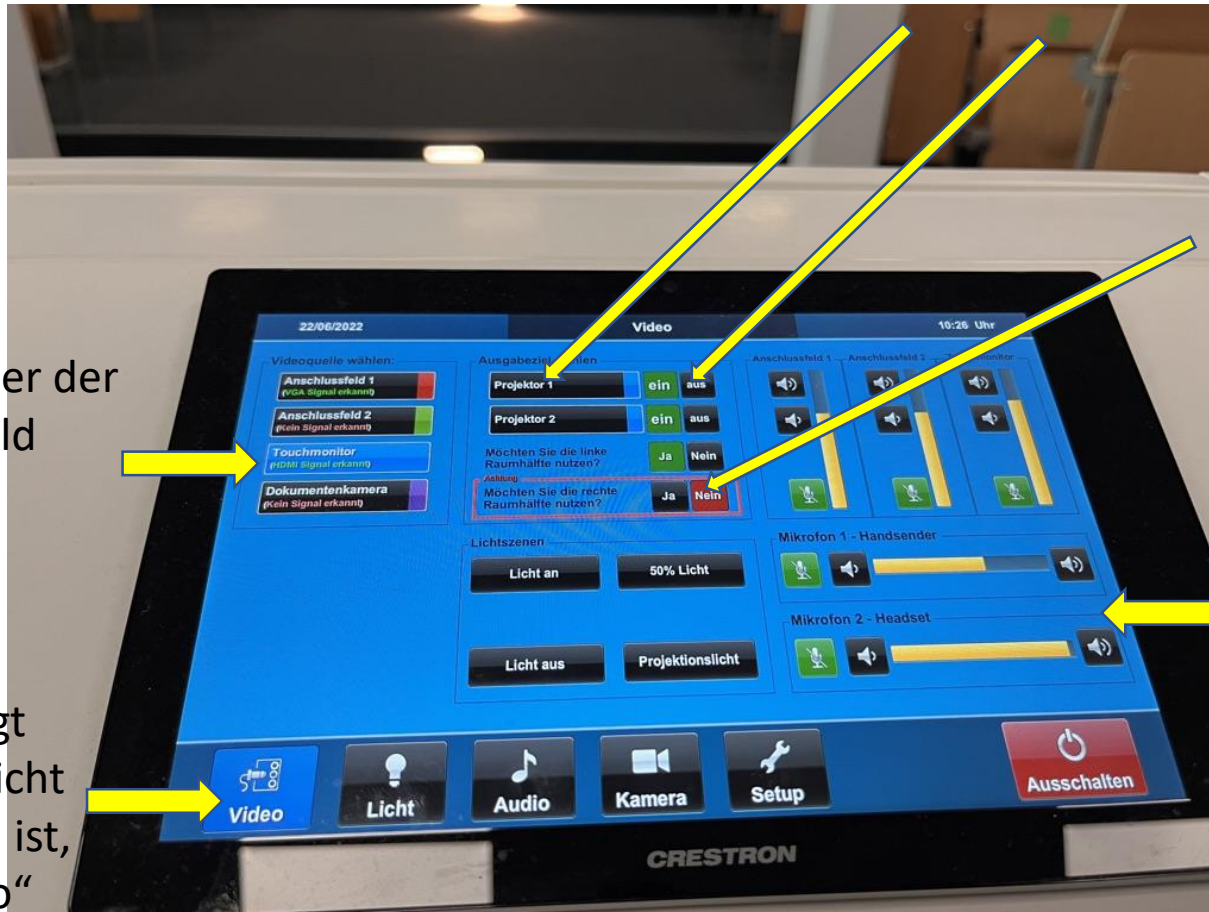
er der
ld

gt
icht
ist,
o"

22/06/2022
Video
10:26 Uhr

Videoquelle wählen:
Anschlussfeld 1
(VGA Signal erkannt)
Anschlussfeld 2
(Kein Signal erkannt)
Touchmonitor
(HDMI Signal erkannt)
Dokumentenkamera
(Kein Signal erkannt)

Ausgabeziel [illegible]hlen
Projektor 1
ein
aus
Projektor 2
ein
aus
Möchten Sie die linke Raumhälfte nutzen?
Ja
Nein
Achtung
Möchten Sie die rechte Raumhälfte nutzen?
Ja
Nein

Anschlussfeld 1
Anschlussfeld 2
T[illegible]monitor

Lichtszenen
Licht an
50% Licht
Licht aus
Projektionslicht

Mikrofon 1 - Handsender
Mikrofon 2 - Headset

Video
Licht
Audio
Kamera
Setup
Ausschalten

CRESTRON